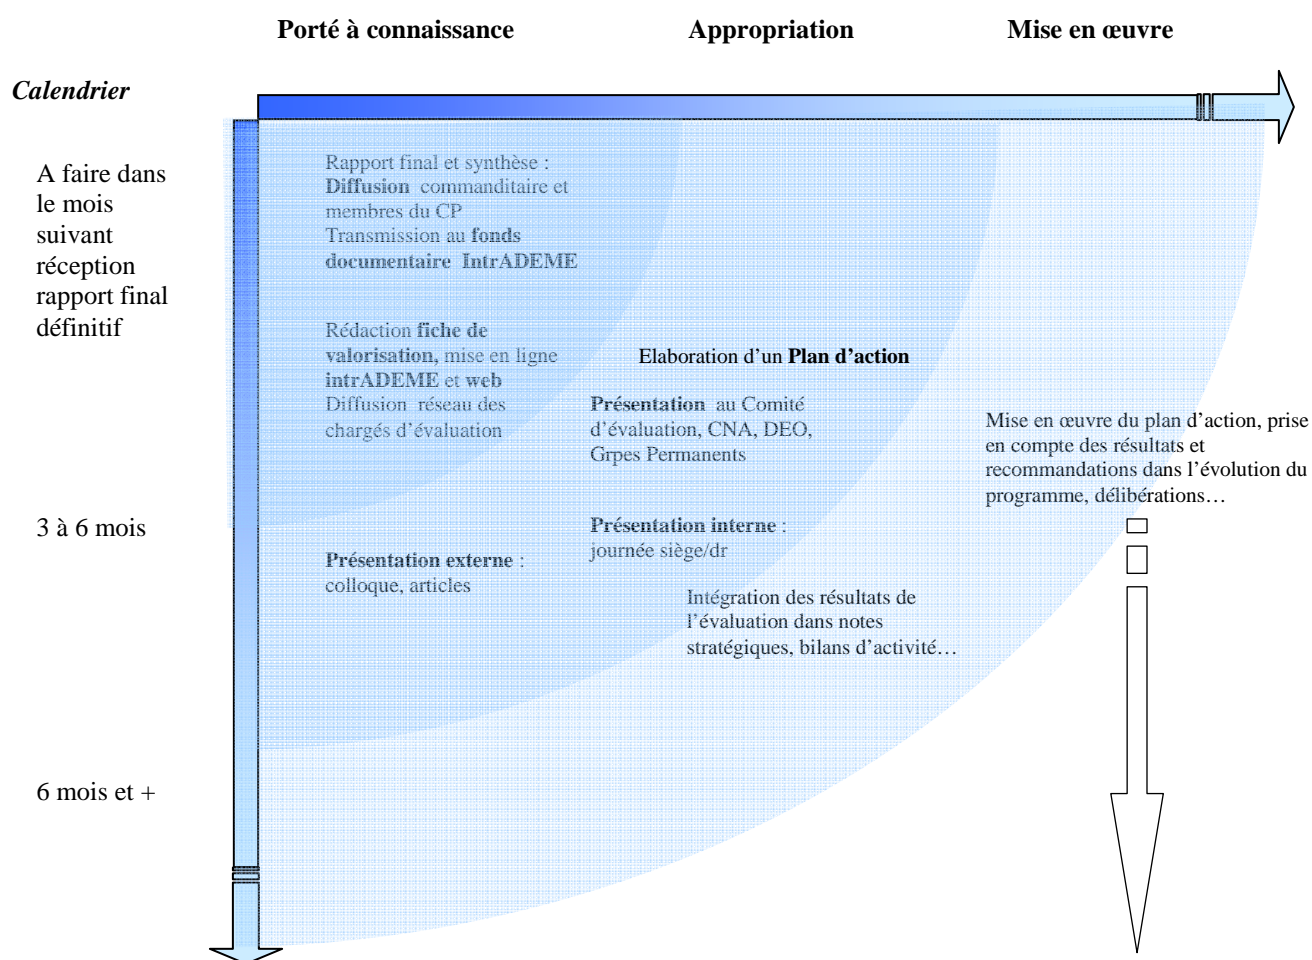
Porté à connaissance

Appropriation

Mise en œuvre

Calendrier

A faire dans le mois suivant réception rapport final définitif

Rapport final et synthèse : Diffusion commanditaire et membres du CP
Transmission au fonds documentaire IntrADEME

Rédaction fiche de valorisation, mise en ligne intrADEME et web
Diffusion réseau des chargés d'évaluation

Elaboration d'un Plan d'action

Présentation au Comité d'évaluation, CNA, DEO, Grpes Permanents

Mise en œuvre du plan d'action, prise en compte des résultats et recommandations dans l'évolution du programme, délibérations…

3 à 6 mois

Présentation interne : journée siège/dr

Présentation externe : colloque, articles

Intégration des résultats de l'évaluation dans notes stratégiques, bilans d'activité…

6 mois et +